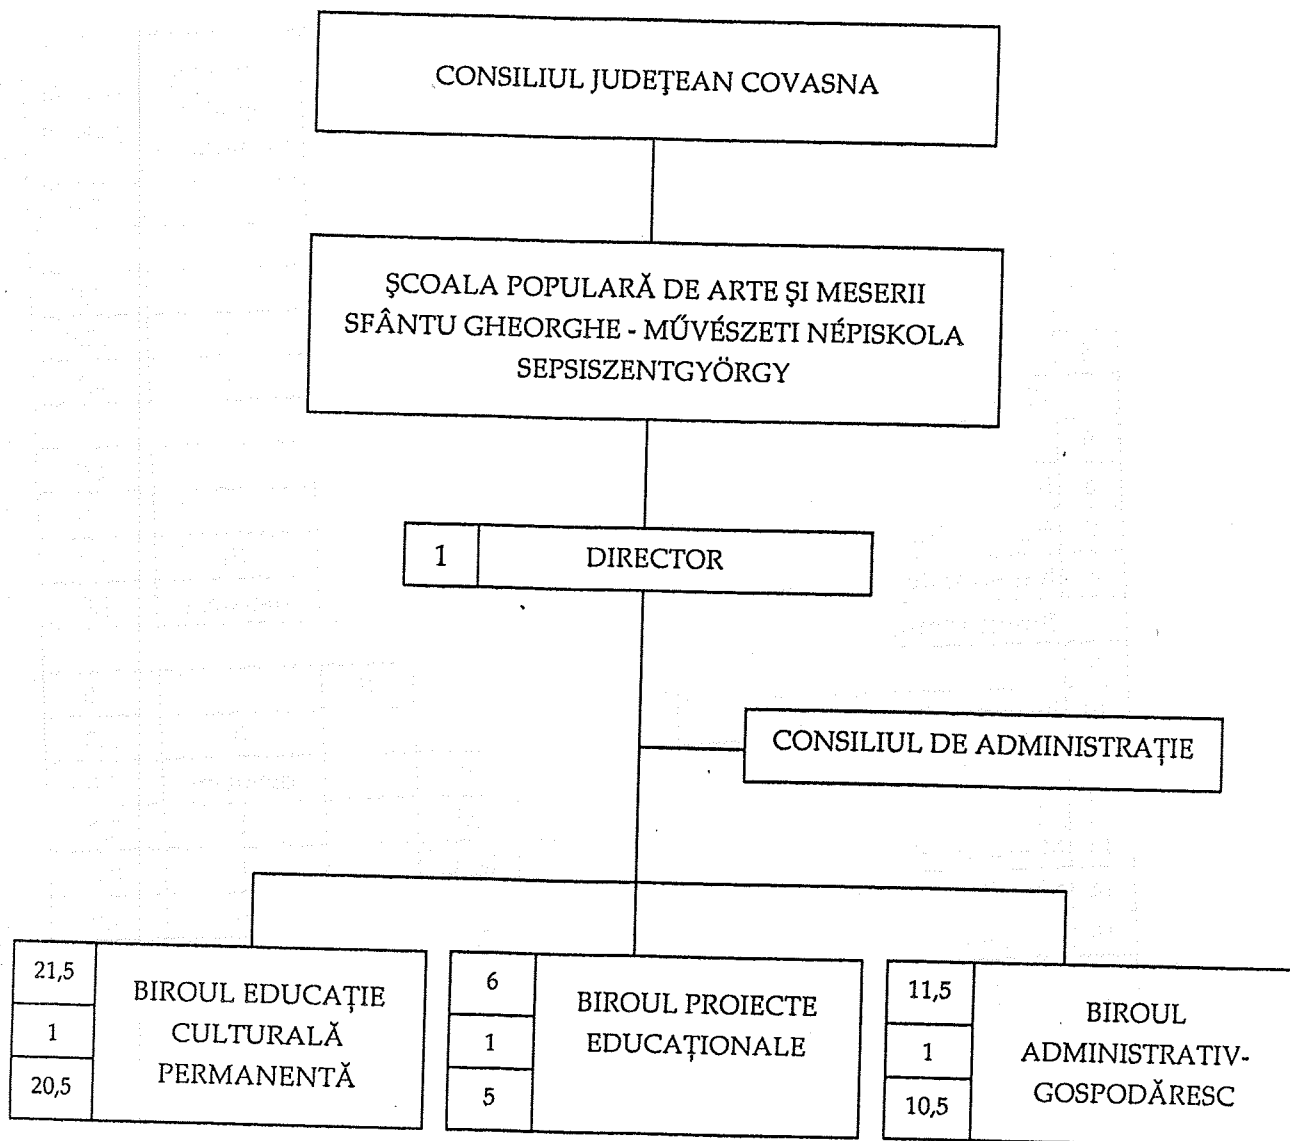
CONSILIUL JUDEŢEAN COVASNA

ŞCOALA POPULARĂ DE ARTE ŞI MESERII SFÂNTU GHEORGHE - MŰVÉSZETI NÉPISKOLA SEPSISZENTGYÖRGY

1 DIRECTOR

CONSILIUL DE ADMINISTRAȚIE

21,5
1
20,5
BIROUL EDUCAȚIE CULTURALĂ PERMANENTĂ

6
1
5
BIROUL PROIECTE EDUCAȚIONALE

11,5
1
10,5
BIROUL ADMINISTRATIV-GOSPODĂRESC